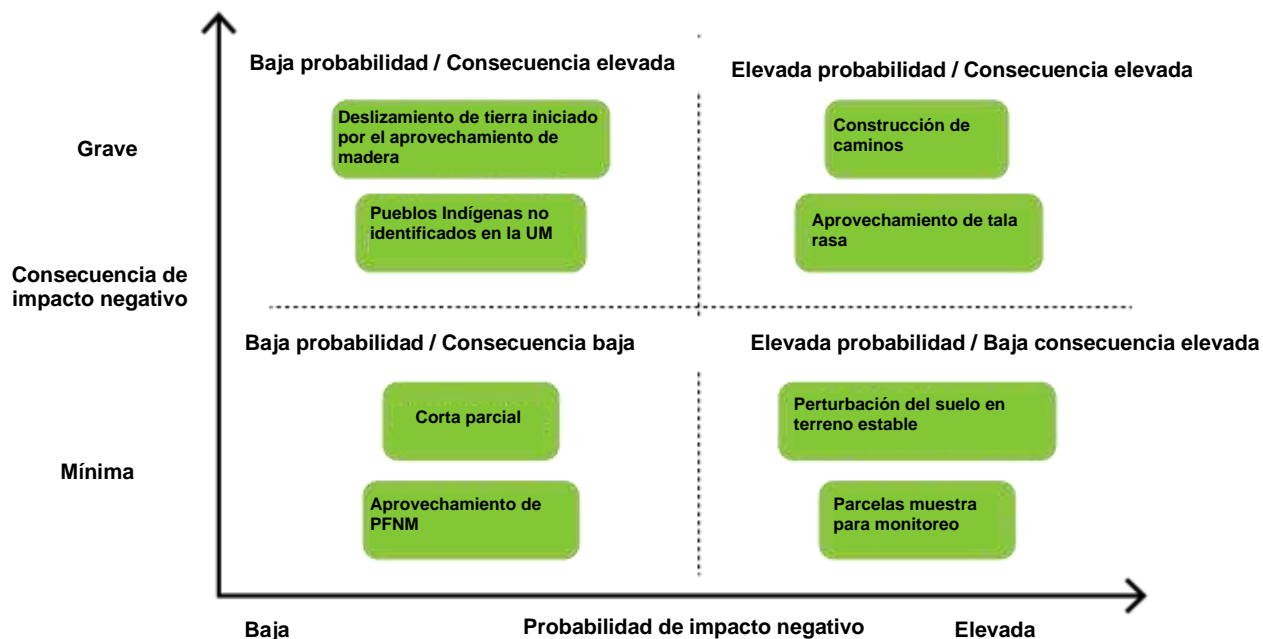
Baja probabilidad / Consecuencia elevada

Elevada probabilidad / Consecuencia elevada

Grave

Deslizamiento de tierra iniciado por el aprovechamiento de madera

Construcción de caminos

Pueblos Indígenas no identificados en la UM

Aprovechamiento de tala rasa

Consecuencia de impacto negativo

Baja probabilidad / Consecuencia baja

Elevada probabilidad / Baja consecuencia elevada

Corta parcial

Perturbación del suelo en terreno estable

Mínima

Aprovechamiento de PFNM

Parcelas muestra para monitoreo

Baja

Probabilidad de impacto negativo

Elevada